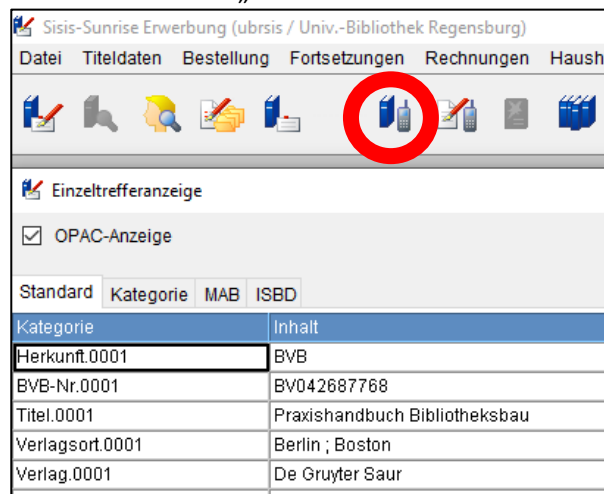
Sisis-Sunrise Erwerbung (ubrsis / Univ.-Bibliothek Regensburg)

Datei Titeldaten Bestellung Fortsetzungen Rechnungen Haush

Einzeltrefferanzeige

☑ OPAC-Anzeige

Standard Kategorie MAB ISBD

| Kategorie | Inhalt |
|---|---|
| Herkunft.0001 | BVB |
| BVB-Nr.0001 | BV042687768 |
| Titel.0001 | Praxishandbuch Bibliotheksbau |
| Verlagsort.0001 | Berlin ; Boston |
| Verlag.0001 | De Gruyter Saur |